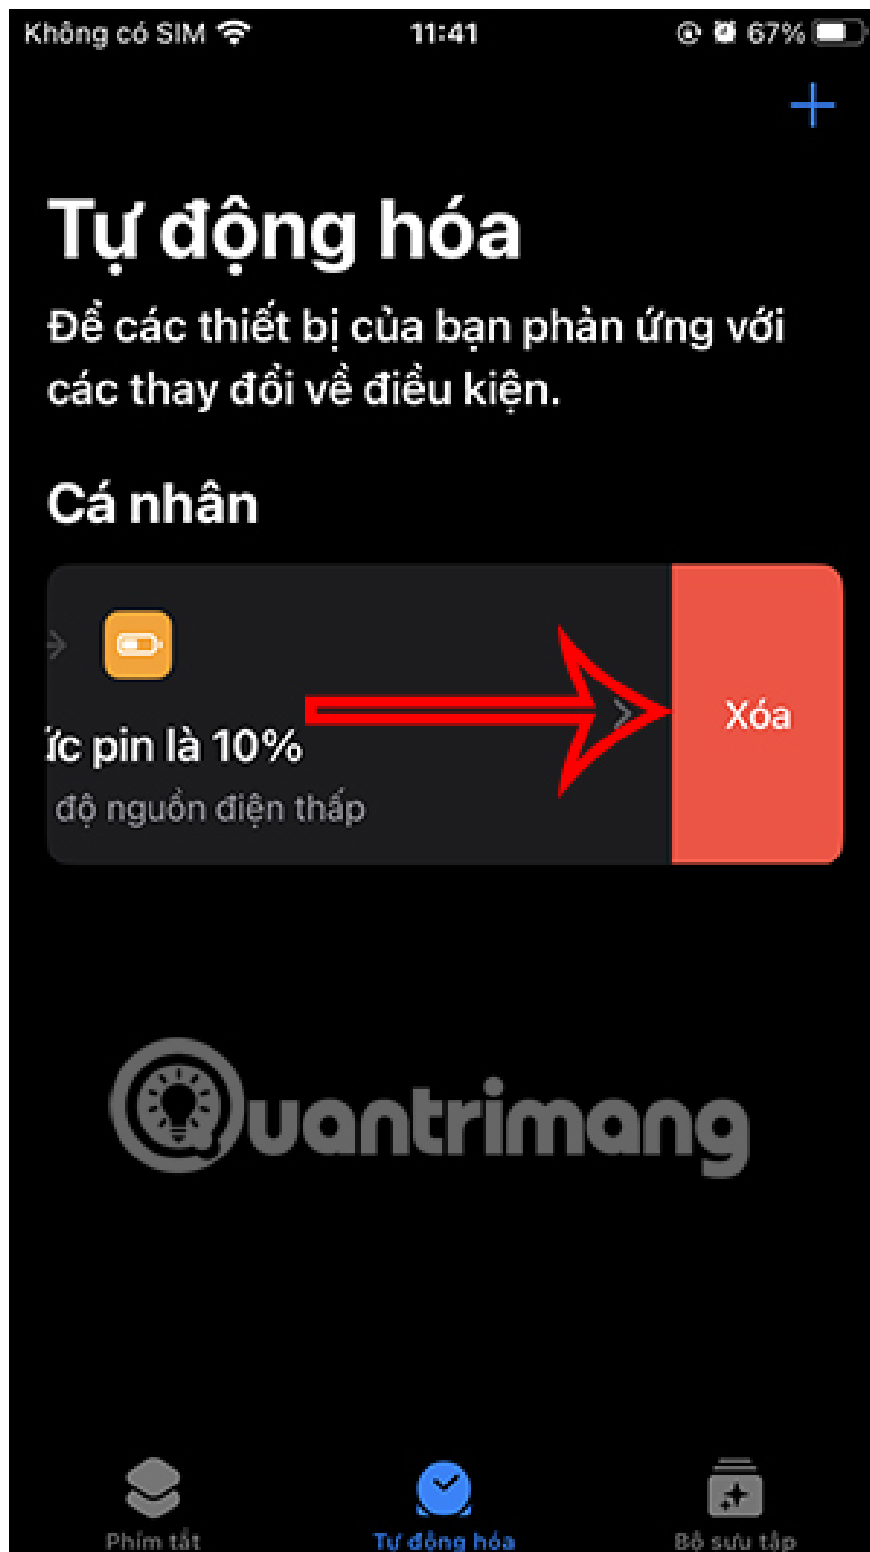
Không có SIM 11:41 67%

+

Tự động hóa

Để các thiết bị của bạn phản ứng với các thay đổi về điều kiện.

Cá nhân

ức pin là 10%

độ nguồn điện thấp

Xóa

Quantrimang

Phím tắt

Tự động hóa

Bộ sưu tập